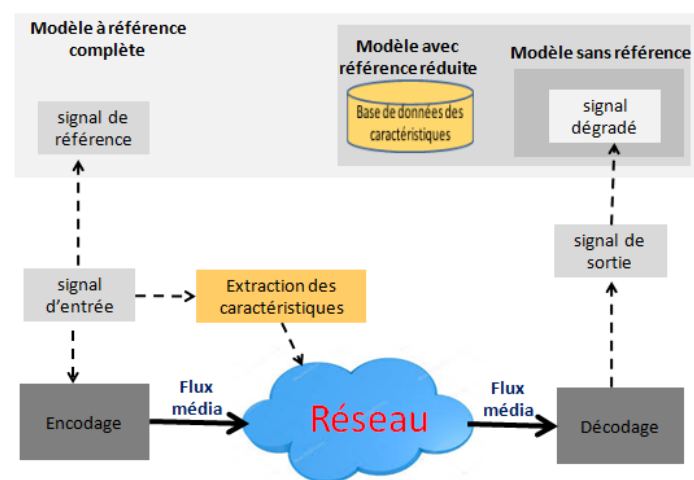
Modèle à référence complète

Modèle avec référence réduite

Base de données des caractéristiques

Modèle sans référence

signal dégradé

signal de référence

signal de sortie

signal d'entrée

Extraction des caractéristiques

Encodage

Flux média

Réseau

Flux média

Décodage